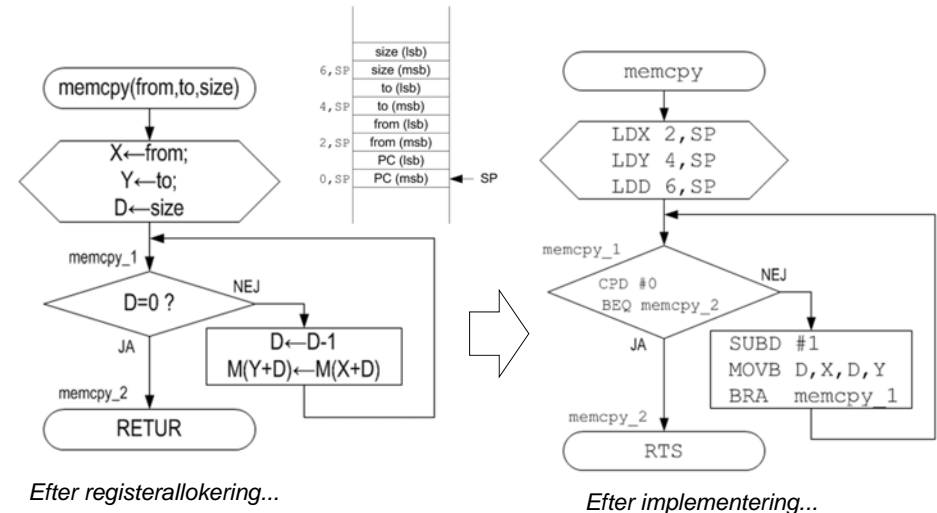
memcpy(from,to,size)

X←from;
Y←to;
D←size

memcpy_1

D=0 ?

NEJ

JA

D←D-1
M(Y+D)←M(X+D)

memcpy_2

RETUR

Efter registerallokering...

size (lsb)
6,SP size (msb)
to (lsb)
4,SP to (msb)
from (lsb)
2,SP from (msb)
PC (lsb)
0,SP PC (msb) ← SP

memcpy

LDX 2,SP
LDY 4,SP
LDD 6,SP

memcpy_1

CPD #0
BEQ memcpy_2

NEJ

JA

SUBD #1
MOVB D,X,D,Y
BRA memcpy_1

memcpy_2

RTS

Efter implementering...